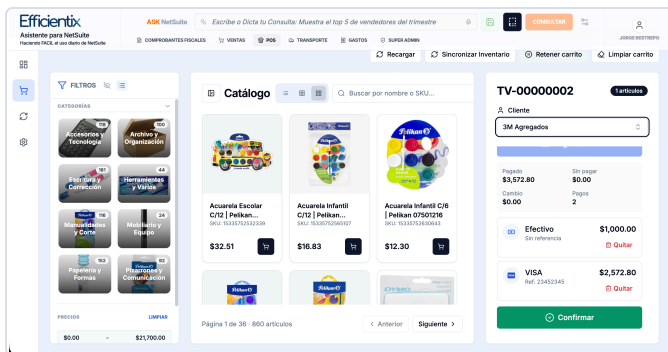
Efficientix
Asistente para NetSuite
Haciendo FACIL el uso diario de NetSuite

ASK NetSuite

Escribe o Dicta tu Consulta: Muestra el top 5 de vendedores del trimestre

CONSULTAR

JORGE RESTREPO

COMPROBANTES FISCALES VENTAS POS TRANSPORTE GASTOS SUPER ADMIN

Recargar Sincronizar Inventario Retener carrito Limpiar carrito

FILTROS

CATEGORÍAS

118 Accesorios y Tecnología
160 Archivo y Organización
181 Escritura y Corrección
44 Herramientas y Varios
116 Manualidades y Corte
24 Mobiliario y Equipo
163 Papelería y Formas
92 Pizarrones y Comunicación

PRECIOS LIMPIAR

$0.00 - $21,700.00

Catálogo

Buscar por nombre o SKU...

Acuarela Escolar C/12 | Pelikan...
SKU: 15335752532339
$32.51

Acuarela Infantil C/12 | Pelikan...
SKU: 15335752565107
$16.83

Acuarela Infantil C/6 | Pelikan 07501216
SKU: 15335752630643
$12.30

Página 1 de 36 · 860 artículos

Anterior Siguiente

TV-00000002
1 artículos

Cliente

3M Agregados

Pagado
$3,572.80
Sin pagar
$0.00
Cambio
$0.00
Pagos
2

Efectivo
Sin referencia
$1,000.00
Quitar

VISA
Ref: 23452345
$2,572.80
Quitar

Confirmar